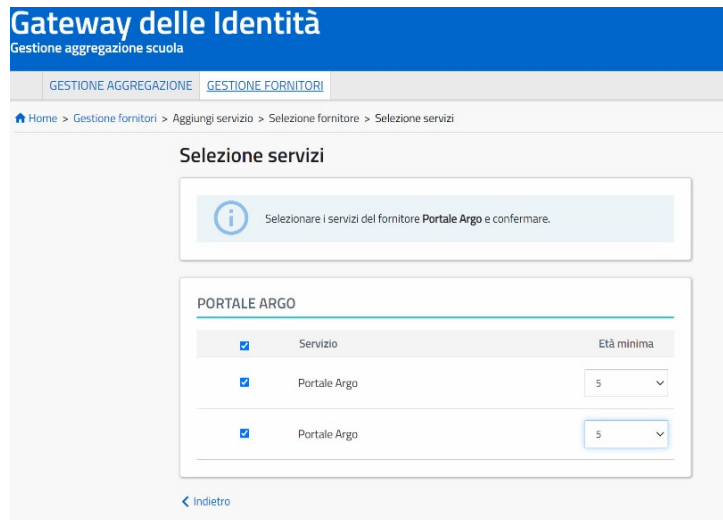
Gateway delle Identità
Gestione aggregazione scuola

GESTIONE AGGREGAZIONE GESTIONE FORNITORI

Home > Gestione fornitori > Aggiungi servizio > Selezione fornitore > Selezione servizi

Selezione servizi

Selezionare i servizi del fornitore **Portale Argo** e confermare.

PORTALE ARGO

| | Servizio | Età minima |
|---|---|---|
| ☑ | Portale Argo | 5 |
| ☑ | Portale Argo | 5 |

Indietro